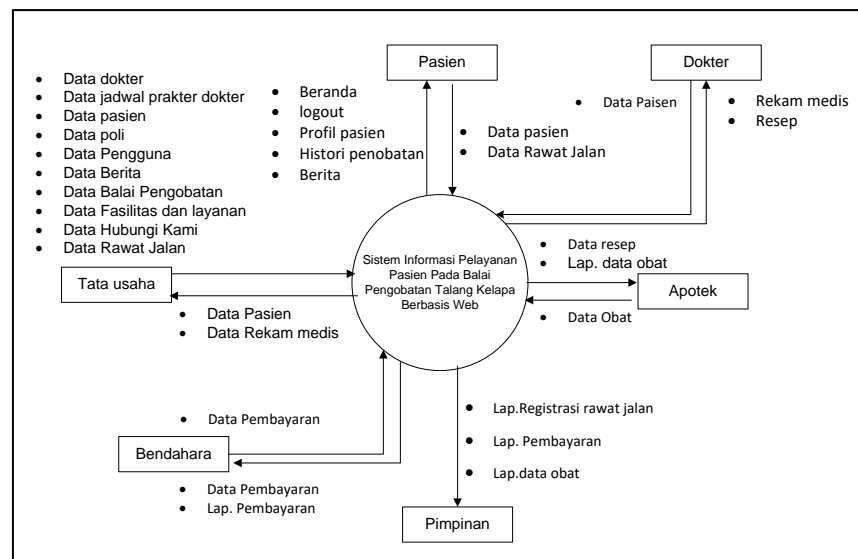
Pasien

Dokter

- Data dokter
- Data jadwal prakter dokter
- Data pasien
- Data poli
- Data Pengguna
- Data Berita
- Data Balai Pengobatan
- Data Fasilitas dan layanan
- Data Hubungi Kami
- Data Rawat Jalan

- Beranda
- logout
- Profil pasien
- Histori penobatan
- Berita

- Data pasien
- Data Rawat Jalan

- Data Paisen

- Rekam medis
- Resep

Sistem Informasi Pelayanan Pasien Pada Balai Pengobatan Talang Kelapa Berbasis Web

- Data resep
- Lap. data obat

Tata usaha

Apotek

- Data Pasien
- Data Rekam medis

- Data Obat

- Data Pembayaran

Bendahara

- Data Pembayaran
- Lap. Pembayaran

- Lap.Registrasi rawat jalan
- Lap. Pembayaran
- Lap.data obat

Pimpinan